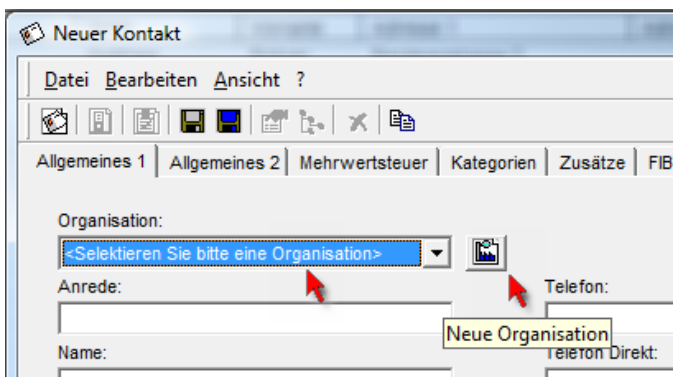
Neuer Kontakt

Datei Bearbeiten Ansicht ?

Allgemeines 1 | Allgemeines 2 | Mehrwertsteuer | Kategorien | Zusätze | FIB

Organisation:

<Selektieren Sie bitte eine Organisation>

Anrede:

Telefon:

Neue Organisation

Name:

Telefon Direkt: